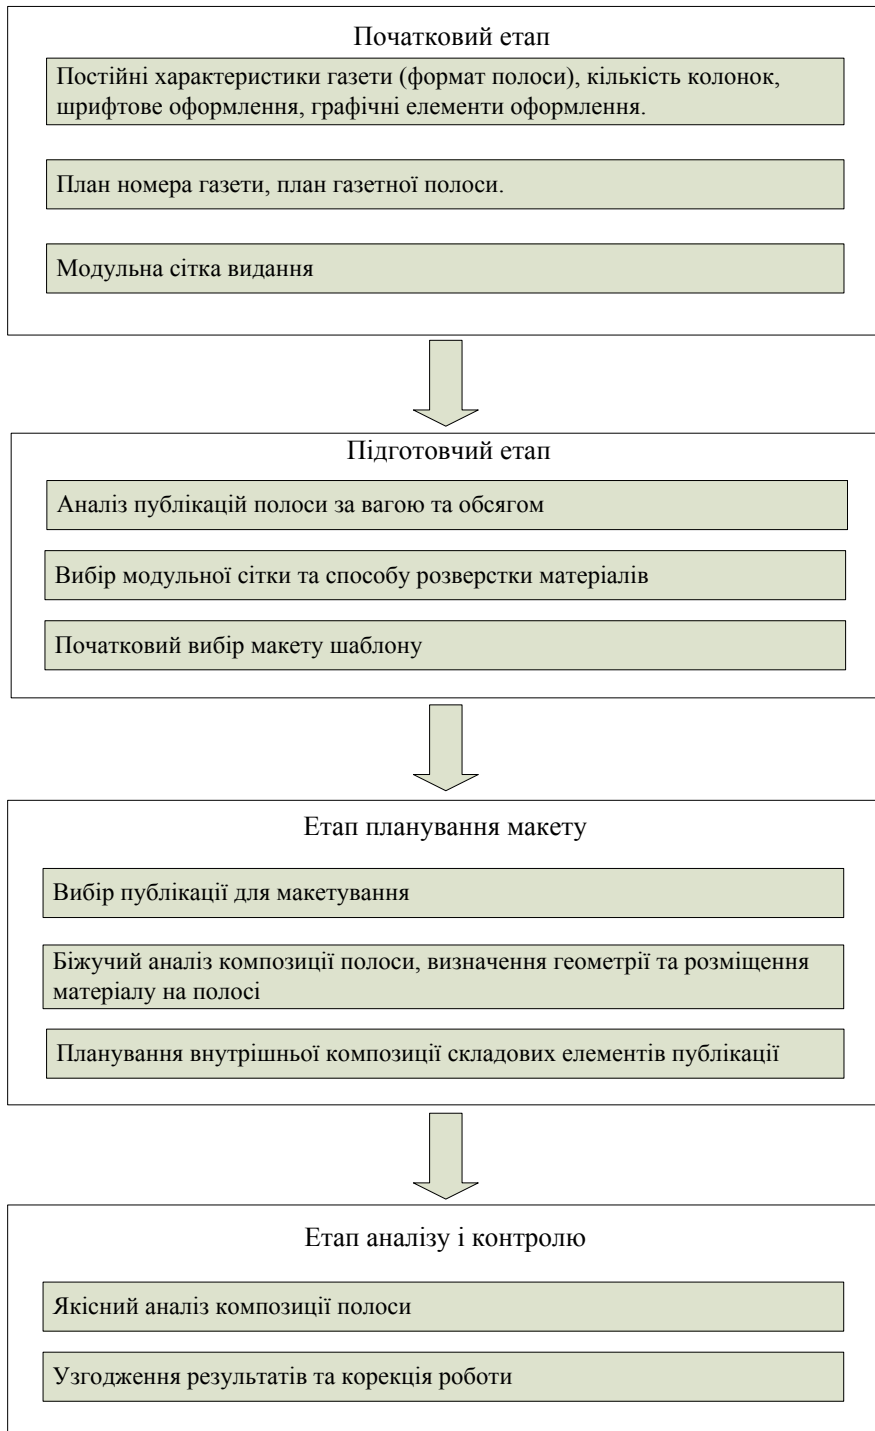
Початковий етап

Постійні характеристики газети (формат полоси), кількість колонок, шрифтове оформлення, графічні елементи оформлення.

План номера газети, план газетної полоси.

Модульна сітка видання

Підготовчий етап

Аналіз публікацій полоси за вагою та обсягом

Вибір модульної сітки та способу розверстки матеріалів

Початковий вибір макету шаблону

Етап планування макету

Вибір публікації для макетування

Біжучий аналіз композиції полоси, визначення геометрії та розміщення матеріалу на полосі

Планування внутрішньої композиції складових елементів публікації

Етап аналізу і контролю

Якісний аналіз композиції полоси

Узгодження результатів та корекція роботи